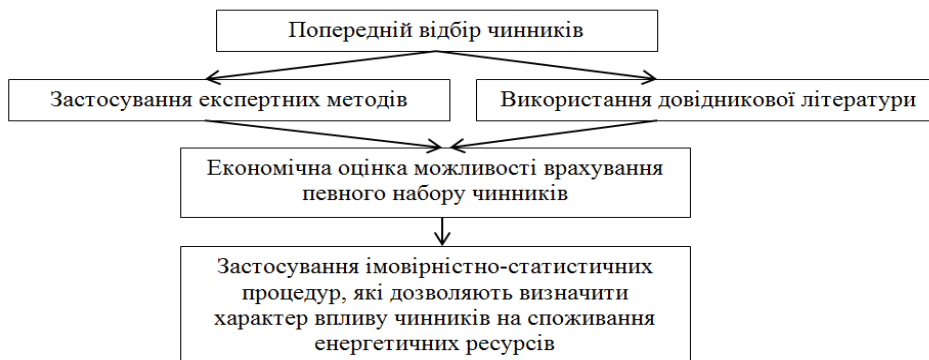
Попередній відбір чинників

Застосування експертних методів

Використання довідникової літератури

Економічна оцінка можливості врахування певного набору чинників

Застосування імовірністно-статистичних процедур, які дозволяють визначити характер впливу чинників на споживання енергетичних ресурсів